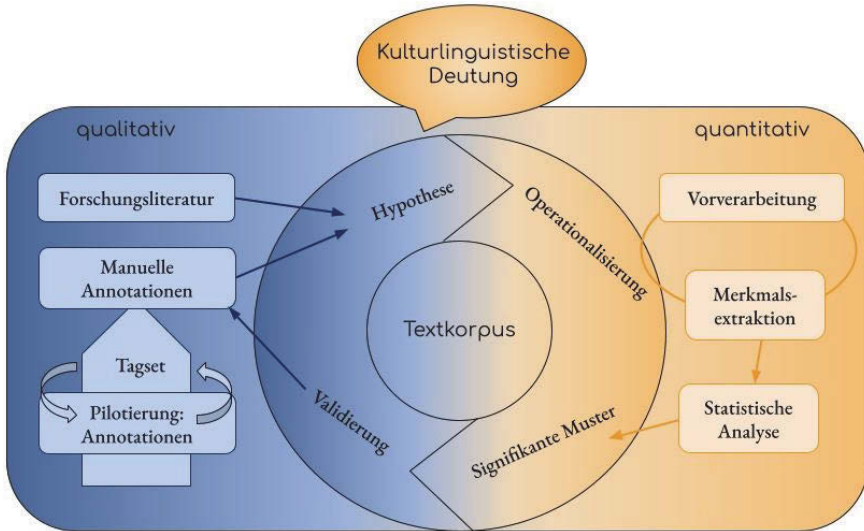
Kulturlinguistische Deutung

qualitativ

quantitativ

Forschungsliteratur

Manuelle Annotationen

Tagset

Pilotierung: Annotationen

Hypothese

Operationalisierung

Textkorpus

Validierung

Signifikante Muster

Vorverarbeitung

Merkmals-extraktion

Statistische Analyse